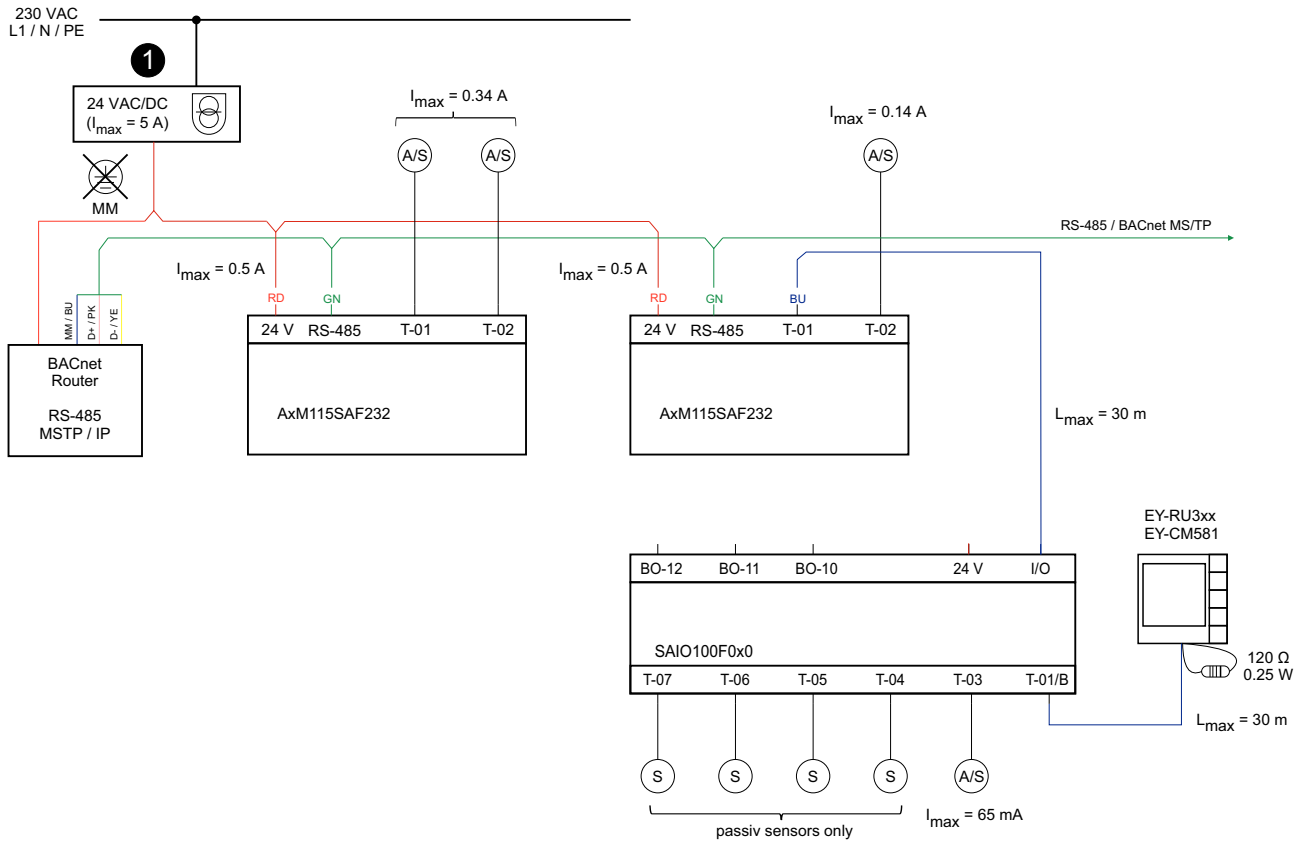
230 VAC
L1 / N / PE

1

24 VAC/DC
($I_{max}$ = 5 A)

MM

$I_{max}$ = 0.34 A

A/S A/S

$I_{max}$ = 0.14 A

A/S

RS-485 / BACnet MS/TP

$I_{max}$ = 0.5 A

$I_{max}$ = 0.5 A

RD GN

RD GN BU

MM / BU D+ / PK D- / YE

BACnet
Router

RS-485
MSTP / IP

24 V RS-485 T-01 T-02

AxM115SAF232

24 V RS-485 T-01 T-02

AxM115SAF232

$L_{max}$ = 30 m

EY-RU3xx
EY-CM581

BO-12 BO-11 BO-10 24 V I/O

SAIO100F0x0

T-07 T-06 T-05 T-04 T-03 T-01/B

120 Ω
0.25 W

$L_{max}$ = 30 m

S S S S A/S

passiv sensors only

$I_{max}$ = 65 mA